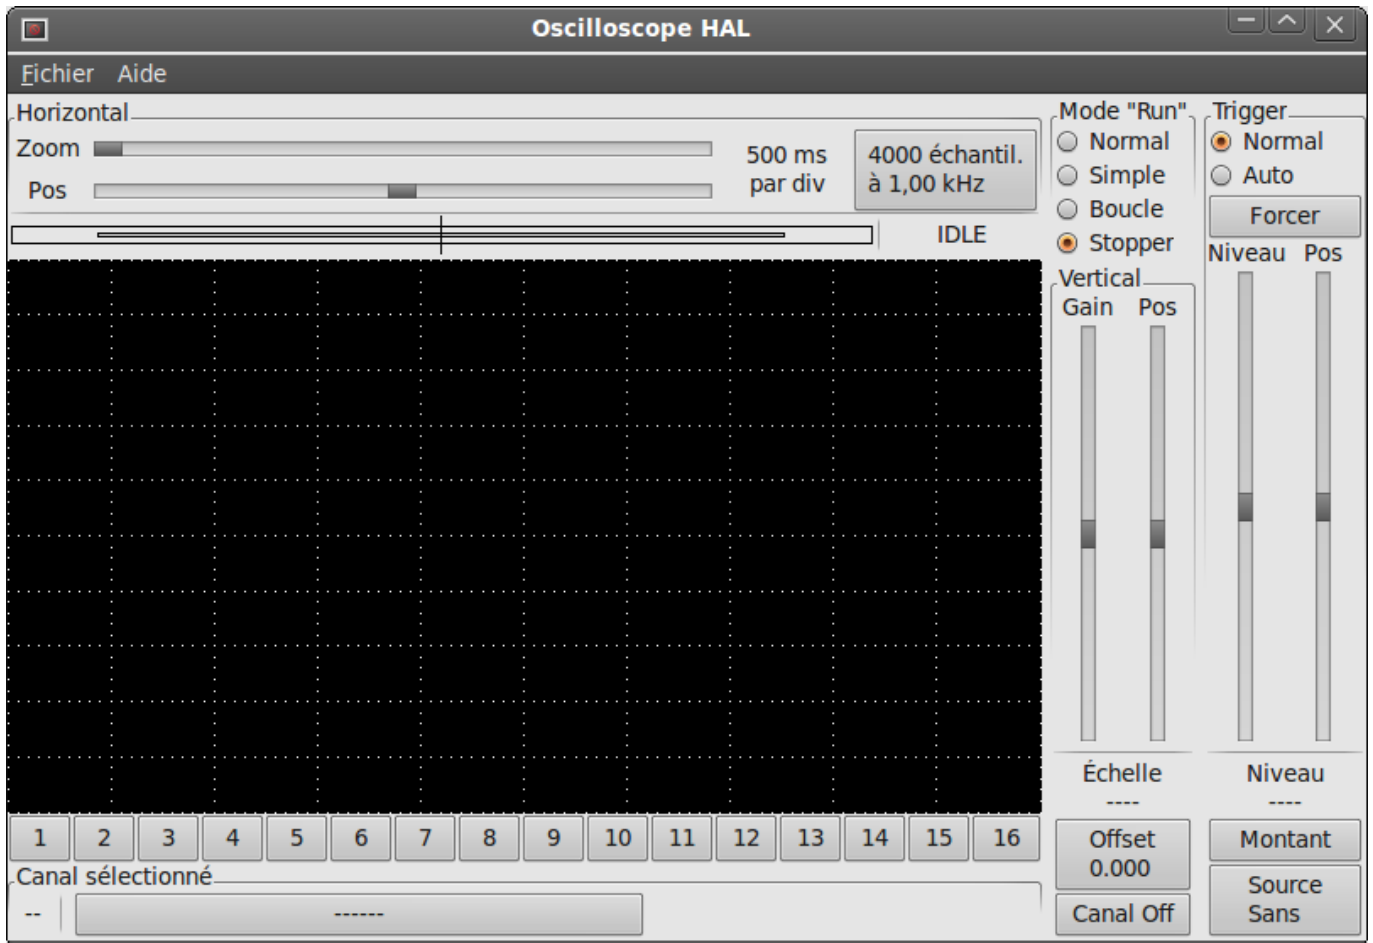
Oscilloscope HAL

Fichier Aide

Horizontal
Zoom
Pos
500 ms par div
4000 échantil. à 1,00 kHz
IDLE

Mode "Run"
Normal
Simple
Boucle
Stopper

Trigger
Normal
Auto
Forcer
Niveau Pos

Vertical
Gain Pos

Échelle
----

Niveau
----

1 2 3 4 5 6 7 8 9 10 11 12 13 14 15 16

Offset
0.000

Montant

Canal sélectionné
--
------

Canal Off

Source
Sans